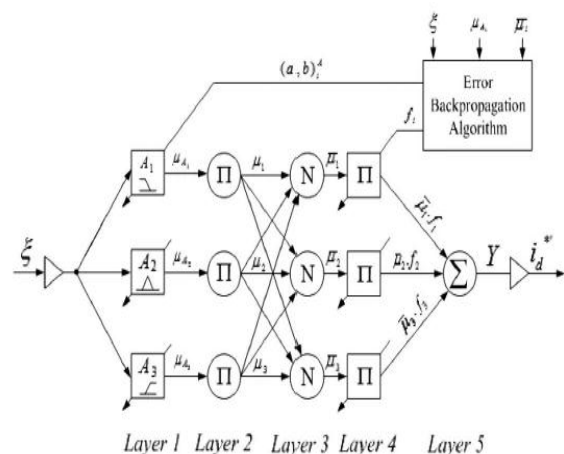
$\xi$ $\mu_{A_i}$ $\overline{\mu}_i$

$(a_i, b)_i^A$

Error Backpropagation Algorithm

$f_i$

$\xi$

$A_1$ $\mu_{A_1}$ $\Pi$ $\mu_1$ N $\overline{\mu}_1$ $\Pi$ $\overline{\mu}_1 . f_1$

$A_2$ $\mu_{A_2}$ $\Pi$ $\mu_2$ N $\overline{\mu}_2$ $\Pi$ $\overline{\mu}_2 . f_2$

$A_3$ $\mu_{A_3}$ $\Pi$ $\mu_3$ N $\overline{\mu}_3$ $\Pi$ $\overline{\mu}_3 . f_3$

$\Sigma$ $Y$ $i_d^{*r}$

Layer 1 Layer 2 Layer 3 Layer 4 Layer 5